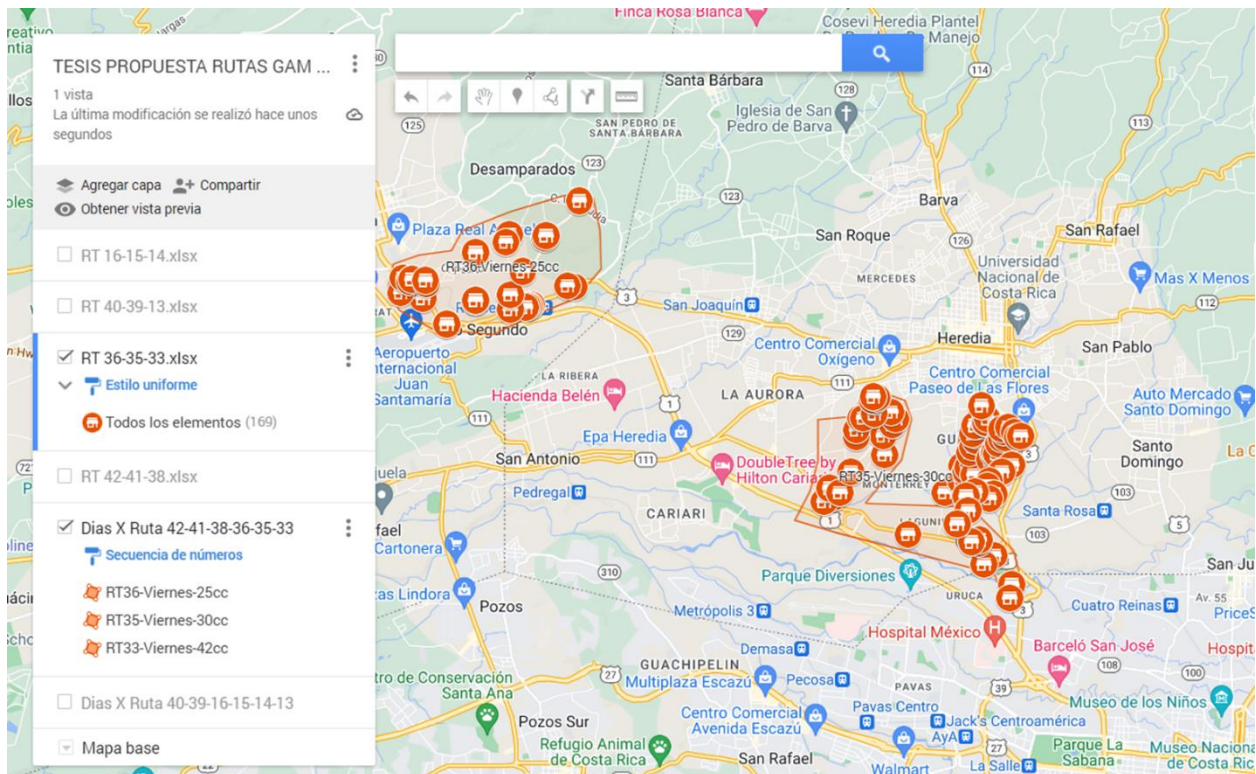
TESIS PROPUESTA RUTAS GAM ...

1 vista
La última modificación se realizó hace unos segundos

Agregar capa
Compartir
Obtener vista previa

RT 16-15-14.xlsx

RT 40-39-13.xlsx

RT 36-35-33.xlsx
Estilo uniforme
Todos los elementos (169)

RT 42-41-38.xlsx

Dias X Ruta 42-41-38-36-35-33
Secuencia de números
RT36-Viernes-25cc
RT35-Viernes-30cc
RT33-Viernes-42cc

Dias X Ruta 40-39-16-15-14-13

Mapa base

Finca Rosa Blanca
Cosevi Heredia Plantel de Manejo
Santa Bárbara
San Pedro de Santa Bárbara
Iglesia de San Pedro de Barva
Desamparados
Barva
Plaza Real Alajuela
RT36-Viernes-25cc
Segundo
San Roque
San Rafael
Universidad Nacional de Costa Rica
Mercedes
Mas X Menos
San Joaquín
Heredia
Aeropuerto Internacional Juan Santamaría
Centro Comercial Oxígeno
San Pablo
La Ribera
Centro Comercial Paseo de Las Flores
Hacienda Belén
La Aurora
Auto Mercado Santo Domingo
Epa Heredia
Santo Domingo
San Antonio
DoubleTree by Hilton Cariari
RT35-Viernes-30cc
Monterrey
Pedregal
Cariari
Santa Rosa
Cartonera
Parque Diversiones
Plaza Lindora
Pozos
Uruca
Cuatro Reinas
Metrópolis 3
Hospital México
Barceló San José
Demasa
Guachipelin
Parque de Conservación Santa Ana
Multiplaza Escazú
Pecosa
Pavas
Centro Comercial Avenida Escazú
Pavas Centro
Jack's Centroamérica
Museo de los Niños
Pozos Sur
AyA
Refugio Animal de Costa Rica
San Rafael
Parque La Sabana
Museo Nacional de Costa Rica
La Salle
Walmart
San Ju
PriceS
Hospita
Av. 55
(125) (123) (128) (114) (113) (126) (112) (3) (129) (1) (111) (103) (5) (310) (27) (39) (108) (100) (3)